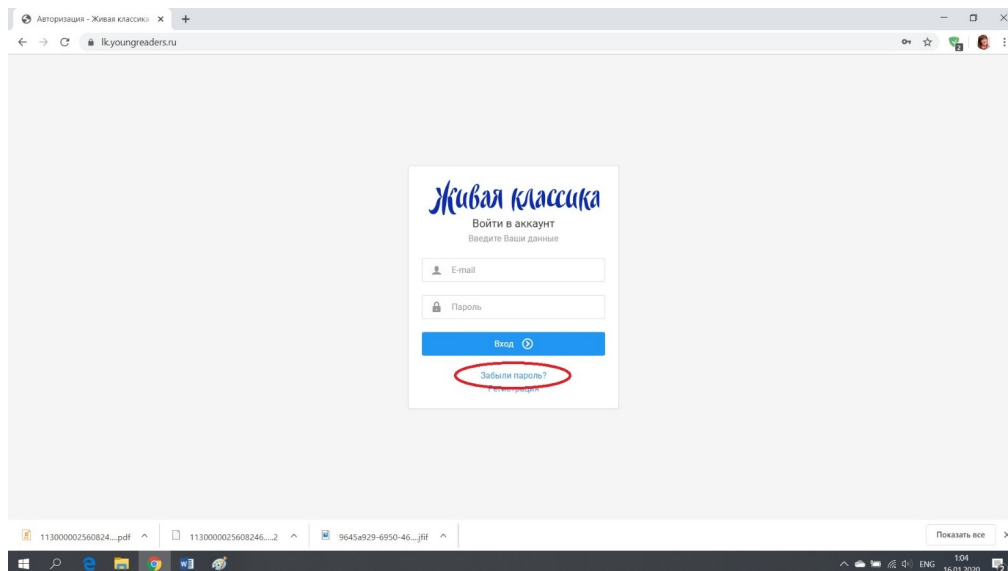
Авторизация - Живая классика ×
lk.youngreaders.ru

Живая классика
Войти в аккаунт
Введите Ваши данные

E-mail

Пароль

Вход

Забыли пароль?
Регистрация

113000002560824....pdf
1130000025608246....2
9645a929-6950-46....jfif
Показать все

ENG 1:04 16.01.2020